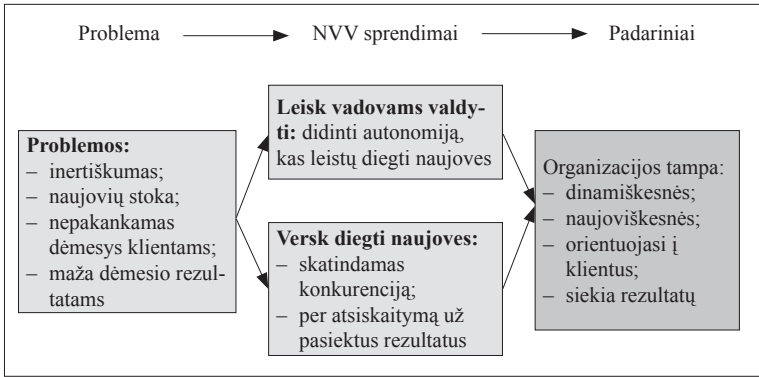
Problema → NVV sprendimai → Padariniai

**Problemos:**
– inertiškumas;
– naujovių stoka;
– nepakankamas dėmesys klientams;
– maža dėmesio rezultatams

**Leisk vadovams valdyti:** didinti autonomiją, kas leistų diegti naujoves

**Versk diegti naujoves:**
– skatindamas konkurenciją;
– per atsiskaitymą už pasiektus rezultatus

Organizacijos tampa:
– dinamiškesnės;
– naujoviškesnės;
– orientuojasi į klientus;
– siekia rezultatų